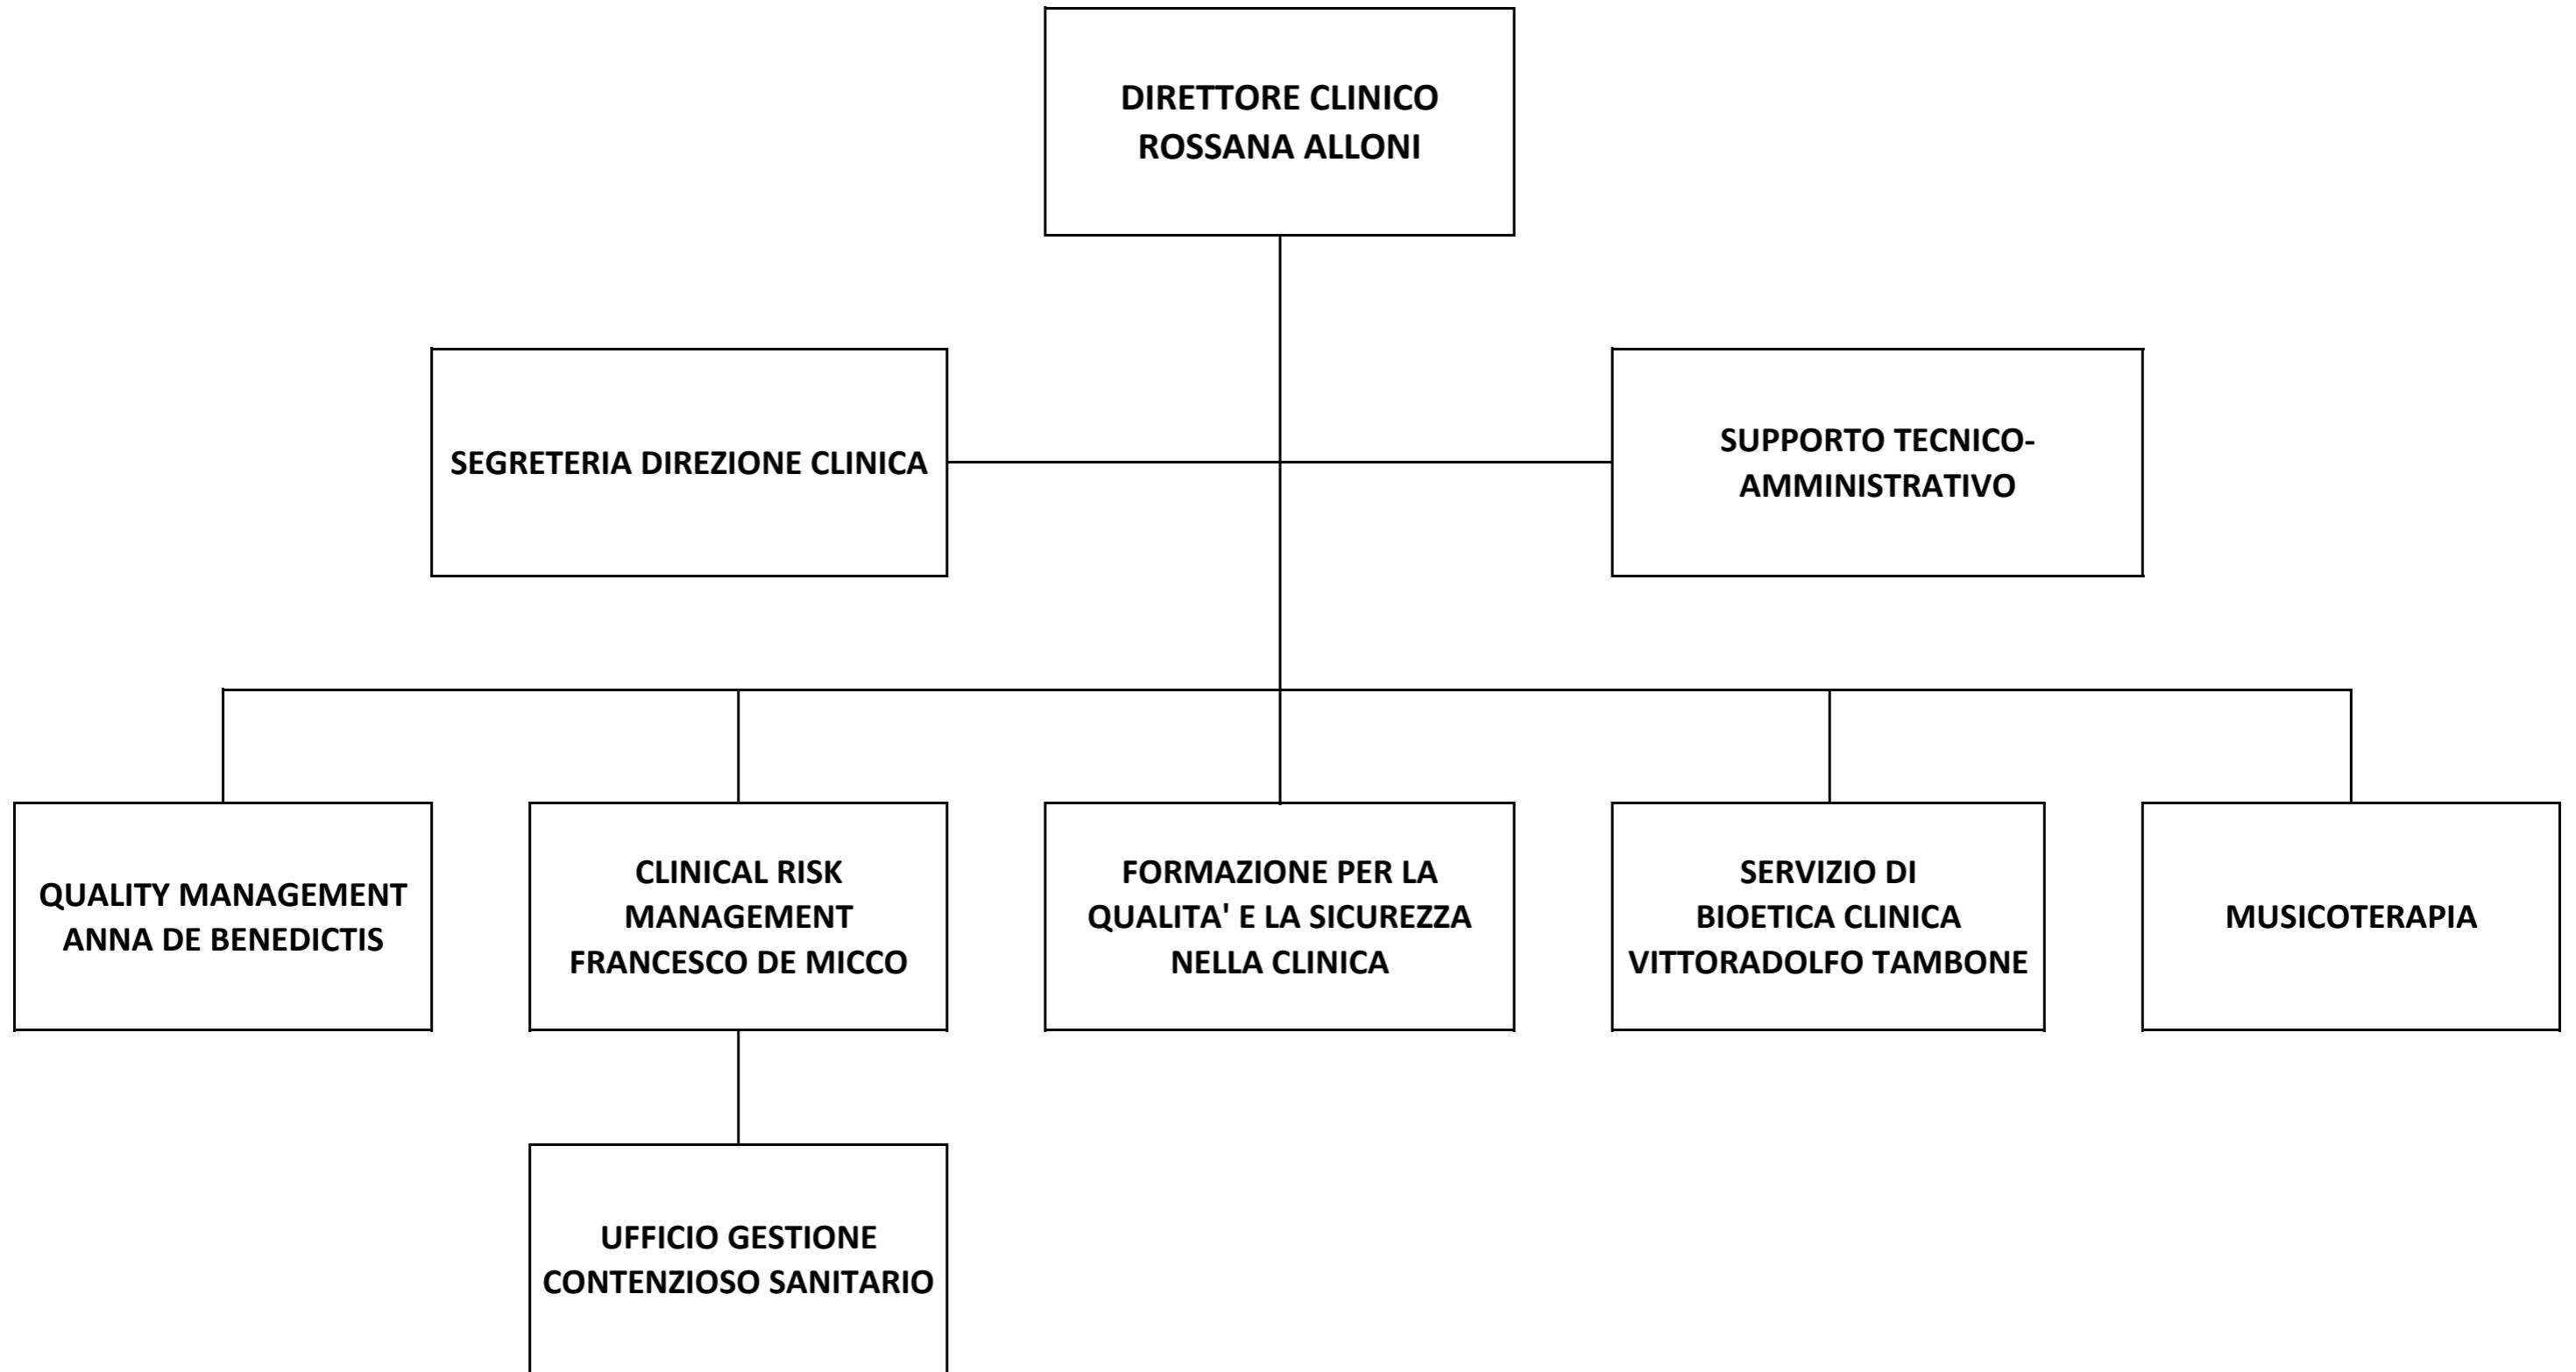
DIRETTORE CLINICO
ROSSANA ALLONI

SEGRETERIA DIREZIONE CLINICA

SUPPORTO TECNICO-AMMINISTRATIVO

QUALITY MANAGEMENT
ANNA DE BENEDICTIS

CLINICAL RISK MANAGEMENT
FRANCESCO DE MICCO

FORMAZIONE PER LA QUALITA' E LA SICUREZZA NELLA CLINICA

SERVIZIO DI BIOETICA CLINICA
VITTORADOLFO TAMBONE

MUSICOTERAPIA

UFFICIO GESTIONE CONTENZIOSO SANITARIO